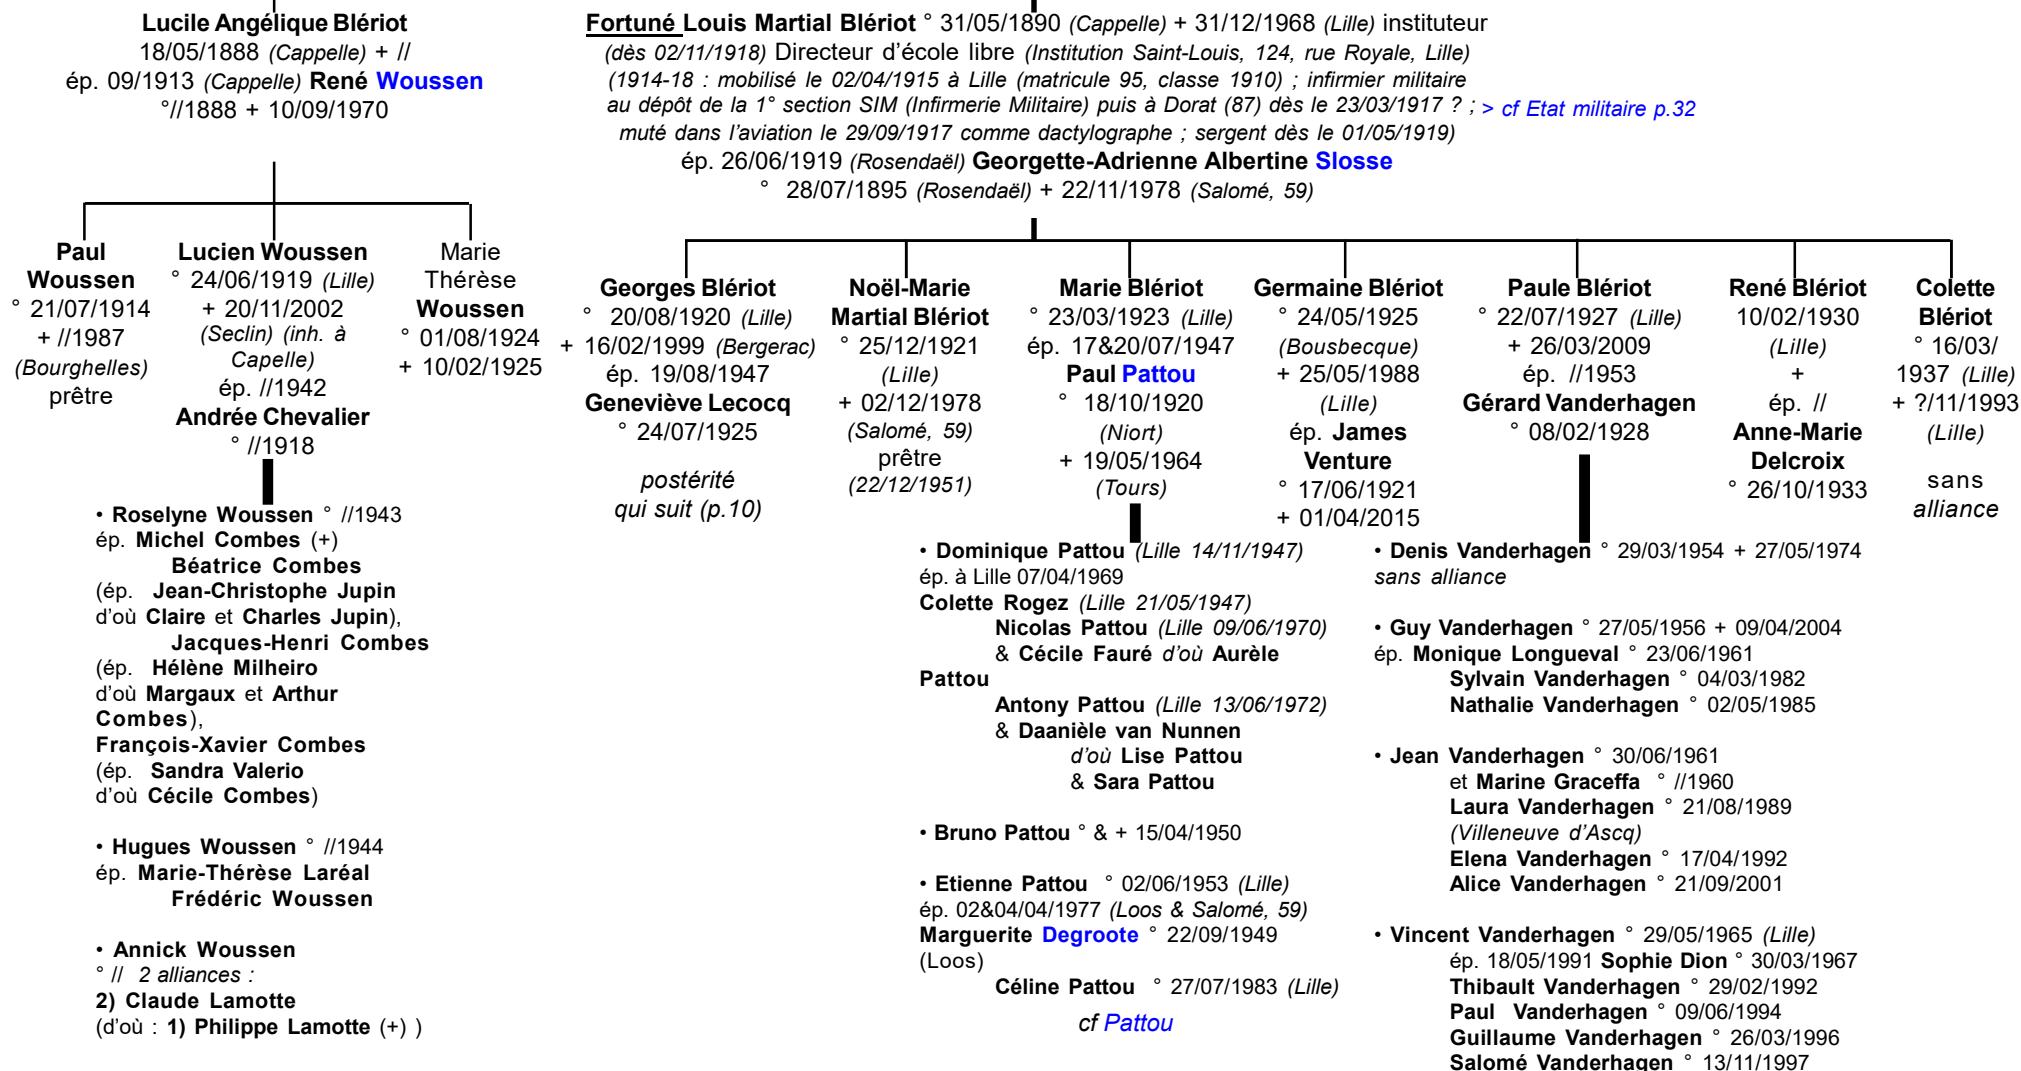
Lucile Angélique Blériot
18/05/1888 (Cappelle) + //
ép. 09/1913 (Cappelle) René Woussen
°//1888 + 10/09/1970

Fortuné Louis Martial Blériot ° 31/05/1890 (Cappelle) + 31/12/1968 (Lille) instituteur (dès 02/11/1918) Directeur d'école libre (Institution Saint-Louis, 124, rue Royale, Lille) (1914-18 : mobilisé le 02/04/1915 à Lille (matricule 95, classe 1910) ; infirmier militaire au dépôt de la 1° section SIM (Infirmerie Militaire) puis à Dorat (87) dès le 23/03/1917 ? ; > cf Etat militaire p.32 muté dans l'aviation le 29/09/1917 comme dactylographe ; sergent dès le 01/05/1919)
ép. 26/06/1919 (Rosendaël) Georgette-Adrienne Albertine Slosse
° 28/07/1895 (Rosendaël) + 22/11/1978 (Salomé, 59)

Paul Woussen
° 21/07/1914
+ //1987
(Bourghelles)
prêtre

Lucien Woussen
° 24/06/1919 (Lille)
+ 20/11/2002
(Seclin) (inh. à Capelle)
ép. //1942
Andrée Chevalier
° //1918

Marie Thérèse Woussen
° 01/08/1924
+ 10/02/1925

Georges Blériot
° 20/08/1920 (Lille)
+ 16/02/1999 (Bergerac)
ép. 19/08/1947
Geneviève Lecocq
° 24/07/1925
postérité qui suit (p.10)

Noël-Marie Martial Blériot
° 25/12/1921
(Lille)
+ 02/12/1978
(Salomé, 59)
prêtre
(22/12/1951)

Marie Blériot
° 23/03/1923 (Lille)
ép. 17&20/07/1947
Paul Pattou
° 18/10/1920
(Niort)
+ 19/05/1964
(Tours)

Germaine Blériot
° 24/05/1925
(Bousbecque)
+ 25/05/1988
(Lille)
ép. James Venture
° 17/06/1921
+ 01/04/2015

Paule Blériot
° 22/07/1927 (Lille)
+ 26/03/2009
ép. //1953
Gérard Vanderhagen
° 08/02/1928

René Blériot
10/02/1930
(Lille)
+
ép. //
Anne-Marie Delcroix
° 26/10/1933

Colette Blériot
° 16/03/1937 (Lille)
+ ?/11/1993
(Lille)
sans alliance

• Roselyne Woussen ° //1943
ép. Michel Combes (+)
Béatrice Combes
(ép. Jean-Christophe Jupin
d'où Claire et Charles Jupin),
Jacques-Henri Combes
(ép. Hélène Milheiro
d'où Margaux et Arthur Combes),
François-Xavier Combes
(ép. Sandra Valerio
d'où Cécile Combes)

• Hugues Woussen ° //1944
ép. Marie-Thérèse Laréal
Frédéric Woussen

• Annick Woussen
° // 2 alliances :
2) Claude Lamotte
(d'où : 1) Philippe Lamotte (+) )

• Dominique Pattou (Lille 14/11/1947)
ép. à Lille 07/04/1969
Colette Rogez (Lille 21/05/1947)
Nicolas Pattou (Lille 09/06/1970)
& Cécile Fauré d'où Aurèle Pattou
Antony Pattou (Lille 13/06/1972)
& Daanièle van Nunnen
d'où Lise Pattou
& Sara Pattou

• Bruno Pattou ° & + 15/04/1950

• Etienne Pattou ° 02/06/1953 (Lille)
ép. 02&04/04/1977 (Loos & Salomé, 59)
Marguerite Degroote ° 22/09/1949 (Loos)
Céline Pattou ° 27/07/1983 (Lille)
cf Pattou

• Denis Vanderhagen ° 29/03/1954 + 27/05/1974
sans alliance

• Guy Vanderhagen ° 27/05/1956 + 09/04/2004
ép. Monique Longueval ° 23/06/1961
Sylvain Vanderhagen ° 04/03/1982
Nathalie Vanderhagen ° 02/05/1985

• Jean Vanderhagen ° 30/06/1961
et Marine Graceffa ° //1960
Laura Vanderhagen ° 21/08/1989
(Villeneuve d'Ascq)
Elena Vanderhagen ° 17/04/1992
Alice Vanderhagen ° 21/09/2001

• Vincent Vanderhagen ° 29/05/1965 (Lille)
ép. 18/05/1991 Sophie Dion ° 30/03/1967
Thibault Vanderhagen ° 29/02/1992
Paul Vanderhagen ° 09/06/1994
Guillaume Vanderhagen ° 26/03/1996
Salomé Vanderhagen ° 13/11/1997